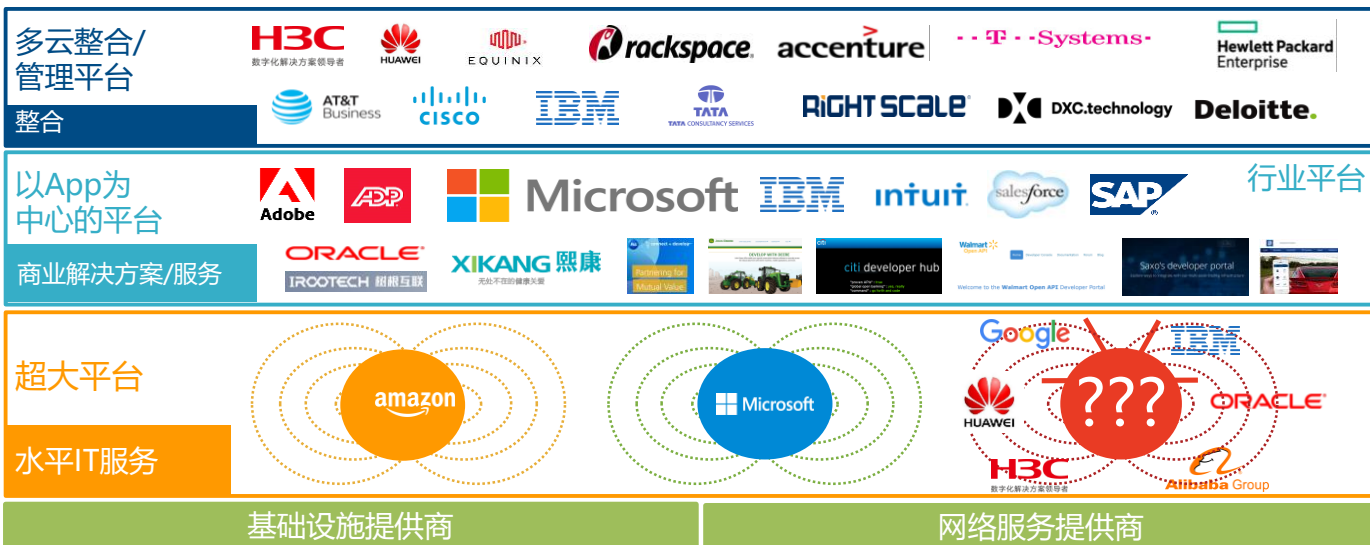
多云整合/
管理平台

整合

H3C
数字化解决方案领导者

HUAWEI

EQUINIX

rackspace

accenture

T - - Systems -

Hewlett Packard Enterprise

AT&T Business

CISCO

IBM

TATA
TATA CONSULTANCY SERVICES

RIGHTSCALE

DXC.technology

Deloitte.

以App为
中心的平台

行业平台

Adobe

ADP

Microsoft

IBM

intuit

salesforce

SAP

商业解决方案/服务

ORACLE

IROOTECH 树根互联

XIKANG 熙康
无处不在的健康关爱

Partnering for Mutual Value

DEVELOP WITH DEERE

citi developer hub

Walmart Open API

Welcome to the Walmart Open API Developer Portal

Saxo's developer portal

超大平台

水平IT服务

amazon

Microsoft

Google

IBM

HUAWEI

???

ORACLE

H3C
数字化解决方案领导者

Alibaba Group

基础设施提供商

网络服务提供商